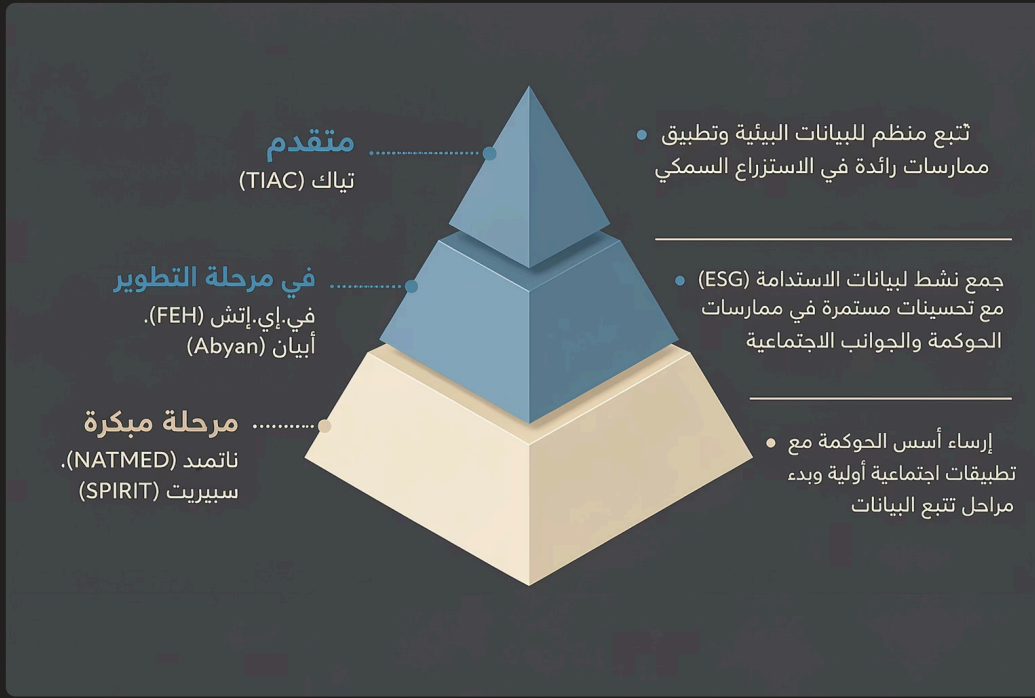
متقدم
تياك (TIAC)

تتبع منظم للبيانات البيئية وتطبيق ممارسات رائدة في الاستزراع السمكي

في مرحلة التطوير
في.إي.إتش (FEH).
أبيان (Abyan)

جمع نشط لبيانات الاستدامة (ESG) مع تحسينات مستمرة في ممارسات الحوكمة والجوانب الاجتماعية

مرحلة مبكرة
ناتمد (NATMED).
سبيريت (SPIRIT)

إرساء أسس الحوكمة مع تطبيقات اجتماعية أولية وبدء مراحل تتبع البيانات